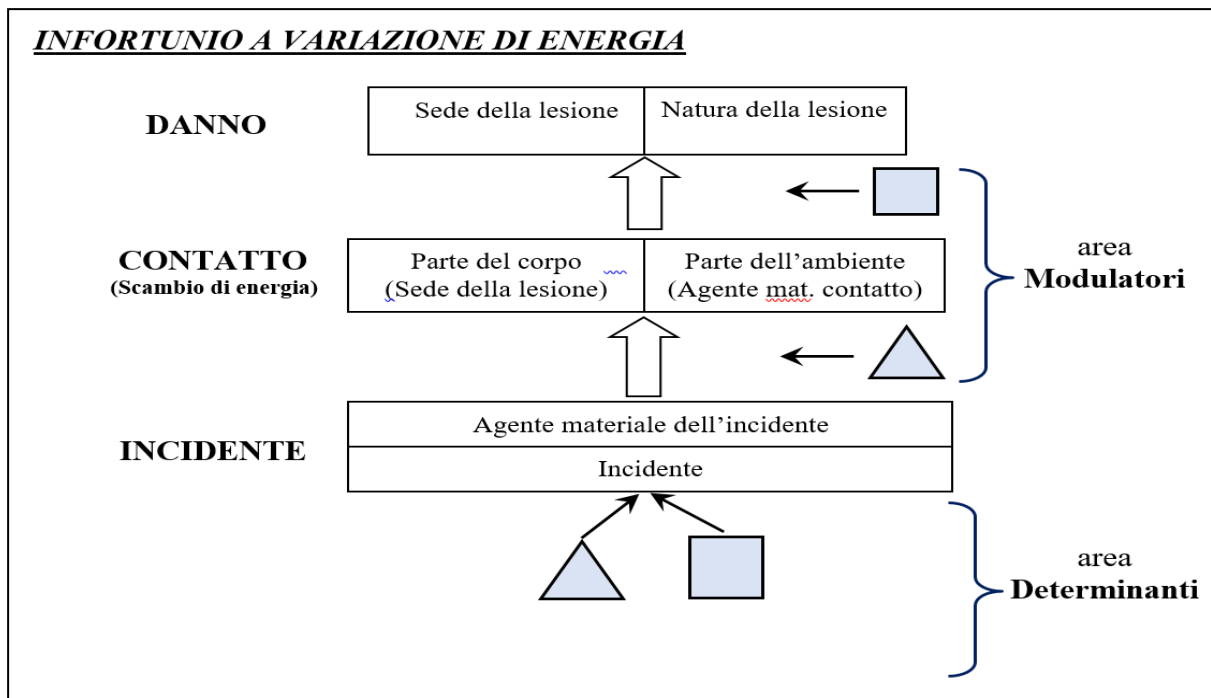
INFORTUNIO A VARIAZIONE DI ENERGIA

DANNO

| Sede della lesione | Natura della lesione |
|---|---|

CONTATTO
(Scambio di energia)

| Parte del corpo (Sede della lesione) | Parte dell'ambiente (Agente mat. contatto) |
|---|---|

area
Modulatori

INCIDENTE

| Agente materiale dell'incidente |
|---|
| Incidente |

area
Determinanti